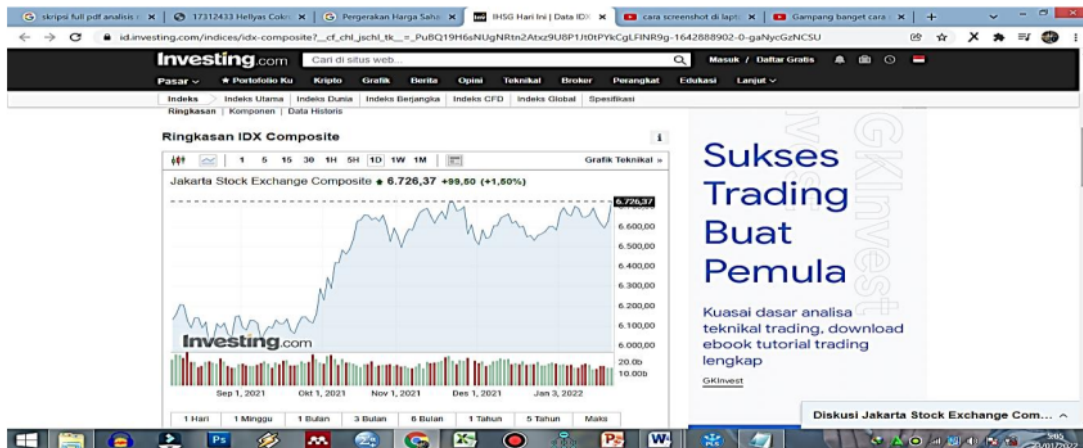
skripsi full pdf analisis | 17312433 Hellyas Cokro | Pergerakan Harga Saha | IHSG Hari Ini | Data IDX | cara screenshot di lapt | Gampang banget cara

id.investing.com/indices/idx-composite?__cf_chl_jschl_tk__=_PuBQ19H6sNUgNRtn2Atxz9U8P1Jt0tPYkCgLFINR9g-1642888902-0-gaNycGzNCSU

Investing.com Cari di situs web... Masuk / Daftar Gratis

Pasar Portofolio Ku Kripto Grafik Berita Opini Teknikal Broker Perangkat Edukasi Lanjut

Indeks Indeks Utama Indeks Dunia Indeks Berjangka Indeks CFD Indeks Global Spesifikasi

Ringkasan | Komponen | Data Historis

Ringkasan IDX Composite

1 5 15 30 1H 5H 1D 1W 1M Grafik Teknikal »

Jakarta Stock Exchange Composite 6.726,37 +99,50 (+1,50%)

6.726,37
6.600,00
6.500,00
6.400,00
6.300,00
6.200,00
6.100,00
6.000,00
20.0b
10.00b

Investing.com

Sep 1, 2021 Okt 1, 2021 Nov 1, 2021 Des 1, 2021 Jan 3, 2022

1 Hari 1 Minggu 1 Bulan 3 Bulan 6 Bulan 1 Tahun 5 Tahun Maks

Sukses Trading Buat Pemula

Kuasai dasar analisa teknikal trading, download ebook tutorial trading lengkap

GKInvest

Diskusi Jakarta Stock Exchange Com...